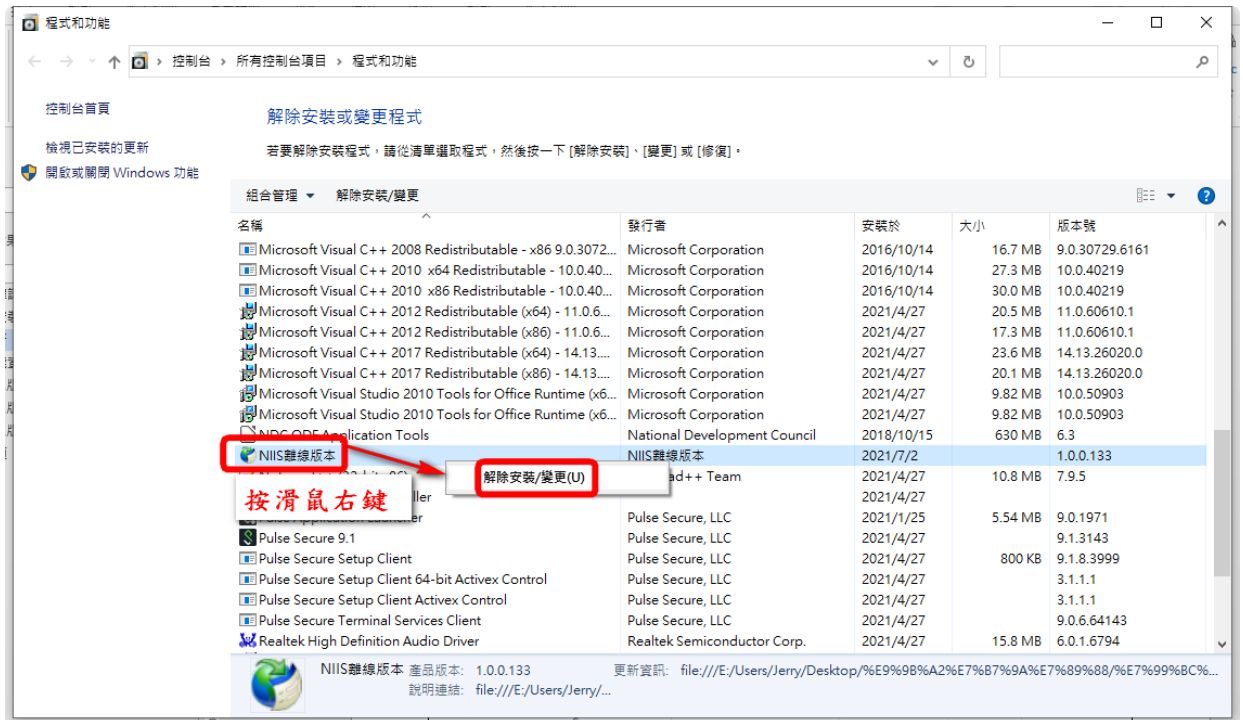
程式和功能

控制台 > 所有控制台項目 > 程式和功能

控制台首頁

檢視已安裝的更新

開啟或關閉 Windows 功能

解除安裝或變更程式

若要解除安裝程式，請從清單選取程式，然後按一下 [解除安裝]、[變更] 或 [修復]。

組合管理 ▾ 解除安裝/變更

| 名稱 | 發行者 | 安裝於 | 大小 | 版本號 |
|---|---|---|---|---|
| Microsoft Visual C++ 2008 Redistributable - x86 9.0.3072... | Microsoft Corporation | 2016/10/14 | 16.7 MB | 9.0.30729.6161 |
| Microsoft Visual C++ 2010 x64 Redistributable - 10.0.40... | Microsoft Corporation | 2016/10/14 | 27.3 MB | 10.0.40219 |
| Microsoft Visual C++ 2010 x86 Redistributable - 10.0.40... | Microsoft Corporation | 2016/10/14 | 30.0 MB | 10.0.40219 |
| Microsoft Visual C++ 2012 Redistributable (x64) - 11.0.6... | Microsoft Corporation | 2021/4/27 | 20.5 MB | 11.0.60610.1 |
| Microsoft Visual C++ 2012 Redistributable (x86) - 11.0.6... | Microsoft Corporation | 2021/4/27 | 17.3 MB | 11.0.60610.1 |
| Microsoft Visual C++ 2017 Redistributable (x64) - 14.13.... | Microsoft Corporation | 2021/4/27 | 23.6 MB | 14.13.26020.0 |
| Microsoft Visual C++ 2017 Redistributable (x86) - 14.13.... | Microsoft Corporation | 2021/4/27 | 20.1 MB | 14.13.26020.0 |
| Microsoft Visual Studio 2010 Tools for Office Runtime (x6... | Microsoft Corporation | 2021/4/27 | 9.82 MB | 10.0.50903 |
| Microsoft Visual Studio 2010 Tools for Office Runtime (x6... | Microsoft Corporation | 2021/4/27 | 9.82 MB | 10.0.50903 |
| NDC ODF Application Tools | National Development Council | 2018/10/15 | 630 MB | 6.3 |
| NIIS離線版本 | NIIS離線版本 | 2021/7/2 | | 1.0.0.133 |
| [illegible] | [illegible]d++ Team | 2021/4/27 | 10.8 MB | 7.9.5 |
| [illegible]ller | | 2021/4/27 | | |
| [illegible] | Pulse Secure, LLC | 2021/1/25 | 5.54 MB | 9.0.1971 |
| Pulse Secure 9.1 | Pulse Secure, LLC | 2021/4/27 | | 9.1.3143 |
| Pulse Secure Setup Client | Pulse Secure, LLC | 2021/4/27 | 800 KB | 9.1.8.3999 |
| Pulse Secure Setup Client 64-bit Activex Control | Pulse Secure, LLC | 2021/4/27 | | 3.1.1.1 |
| Pulse Secure Setup Client Activex Control | Pulse Secure, LLC | 2021/4/27 | | 3.1.1.1 |
| Pulse Secure Terminal Services Client | Pulse Secure, LLC | 2021/4/27 | | 9.0.6.64143 |
| Realtek High Definition Audio Driver | Realtek Semiconductor Corp. | 2021/4/27 | 15.8 MB | 6.0.1.6794 |

解除安裝/變更(U)

按滑鼠右鍵

NIIS離線版本 產品版本: 1.0.0.133 更新資訊: file:///E:/Users/Jerry/Desktop/%E9%9B%A2%E7%B7%9A%E7%89%88/%E7%99%BC%...
說明連結: file:///E:/Users/Jerry/...